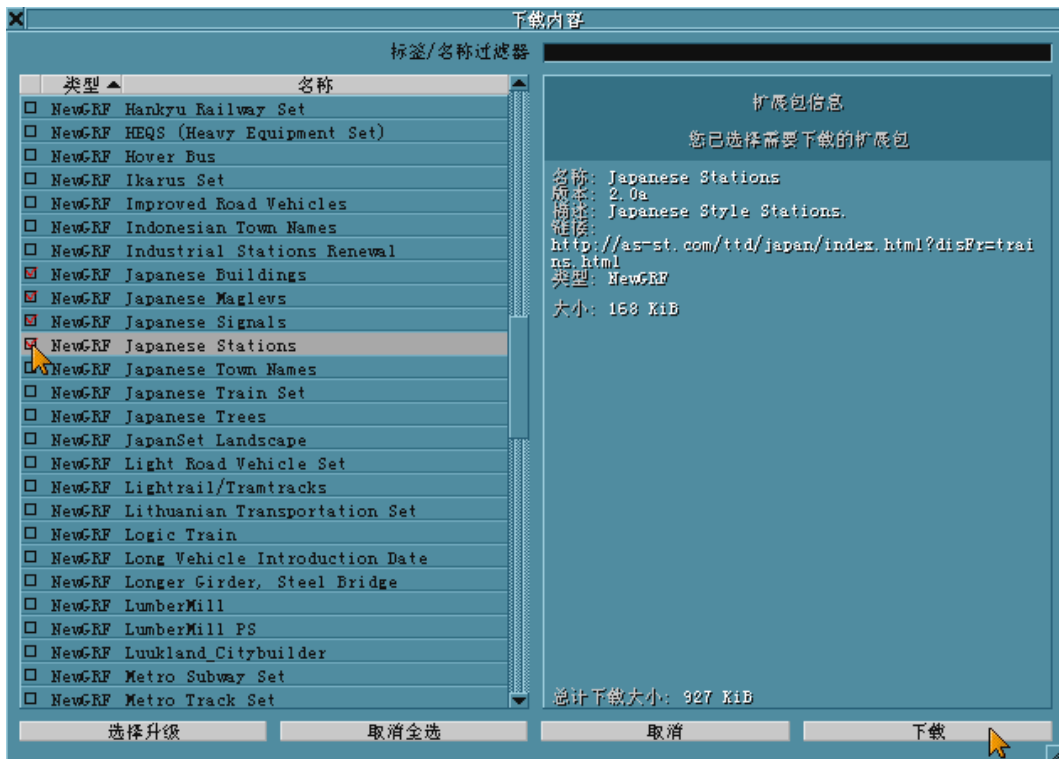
下载内容

标签/名称过滤器

| 类型 ▲ | 名称 |
|---|---|
| NewGRF | Hankyu Railway Set |
| NewGRF | HEQS (Heavy Equipment Set) |
| NewGRF | Hover Bus |
| NewGRF | Ikarus Set |
| NewGRF | Improved Road Vehicles |
| NewGRF | Indonesian Town Names |
| NewGRF | Industrial Stations Renewal |
| NewGRF | Japanese Buildings |
| NewGRF | Japanese Maglevs |
| NewGRF | Japanese Signals |
| NewGRF | Japanese Stations |
| NewGRF | Japanese Town Names |
| NewGRF | Japanese Train Set |
| NewGRF | Japanese Trees |
| NewGRF | JapanSet Landscape |
| NewGRF | Light Road Vehicle Set |
| NewGRF | Lightrail/Tramtracks |
| NewGRF | Lithuanian Transportation Set |
| NewGRF | Logic Train |
| NewGRF | Long Vehicle Introduction Date |
| NewGRF | Longer Girder, Steel Bridge |
| NewGRF | LumberMill |
| NewGRF | LumberMill PS |
| NewGRF | Luukland_Citybuilder |
| NewGRF | Metro Subway Set |
| NewGRF | Metro Track Set |

扩展包信息

您已选择需要下载的扩展包

名称: Japanese Stations
版本: 2.0a
描述: Japanese Style Stations.
链接: http://as-st.com/ttd/japan/index.html?disFr=trains.html
类型: NewGRF

大小: 168 KiB

总计下载大小: 927 KiB

选择升级 取消全选 取消 下载